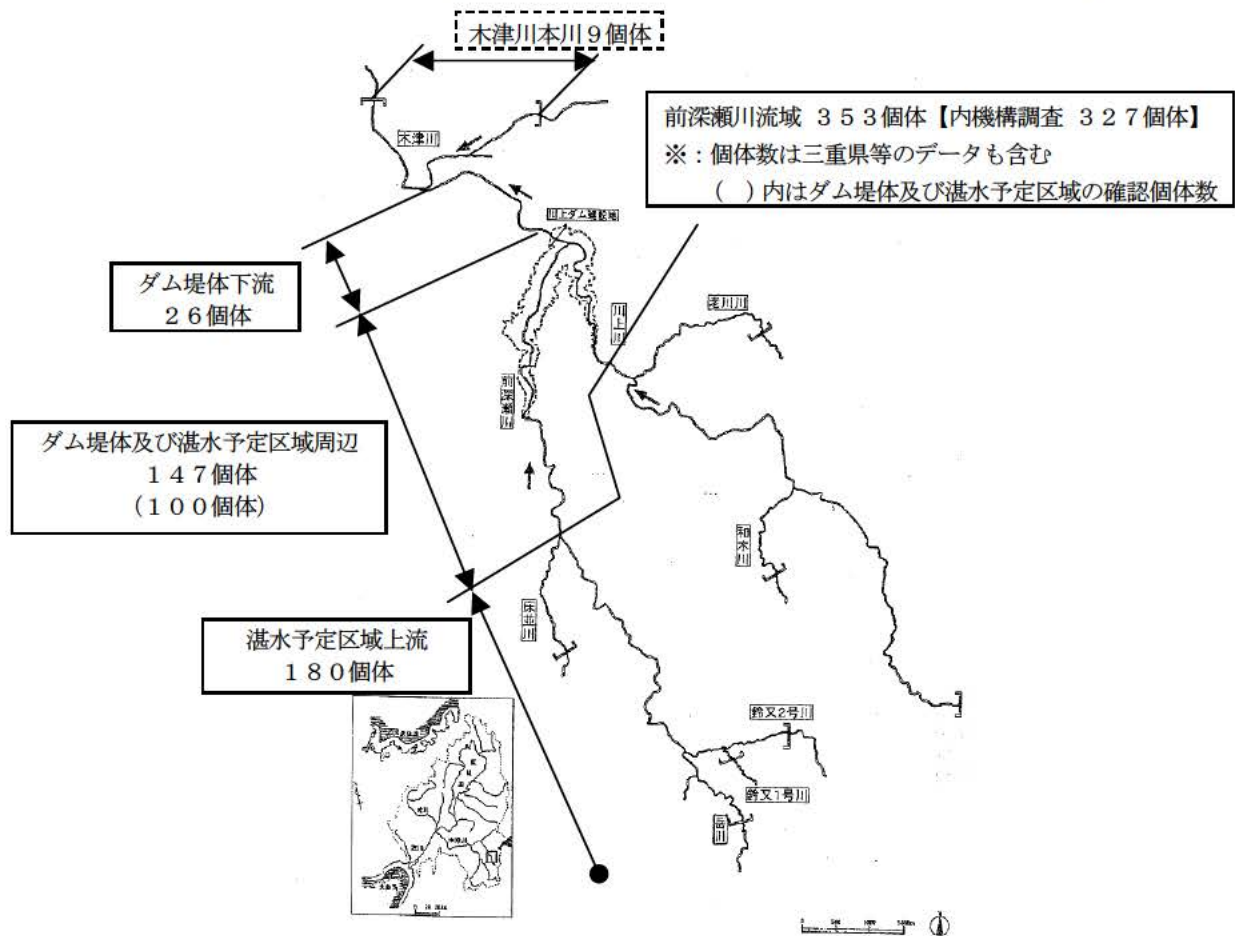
木津川本川９個体

前深瀬川流域 ３５３個体【内機構調査 ３２７個体】
※：個体数は三重県等のデータも含む
（ ）内はダム堤体及び湛水予定区域の確認個体数

木津川

川上ダム建設地

ダム堤体下流
２６個体

川上川

滝川川

前深瀬川

ダム堤体及び湛水予定区域周辺
１４７個体
（１００個体）

和木川

床並川

湛水予定区域上流
１８０個体

鈴又2号川

鈴又1号川

岳川